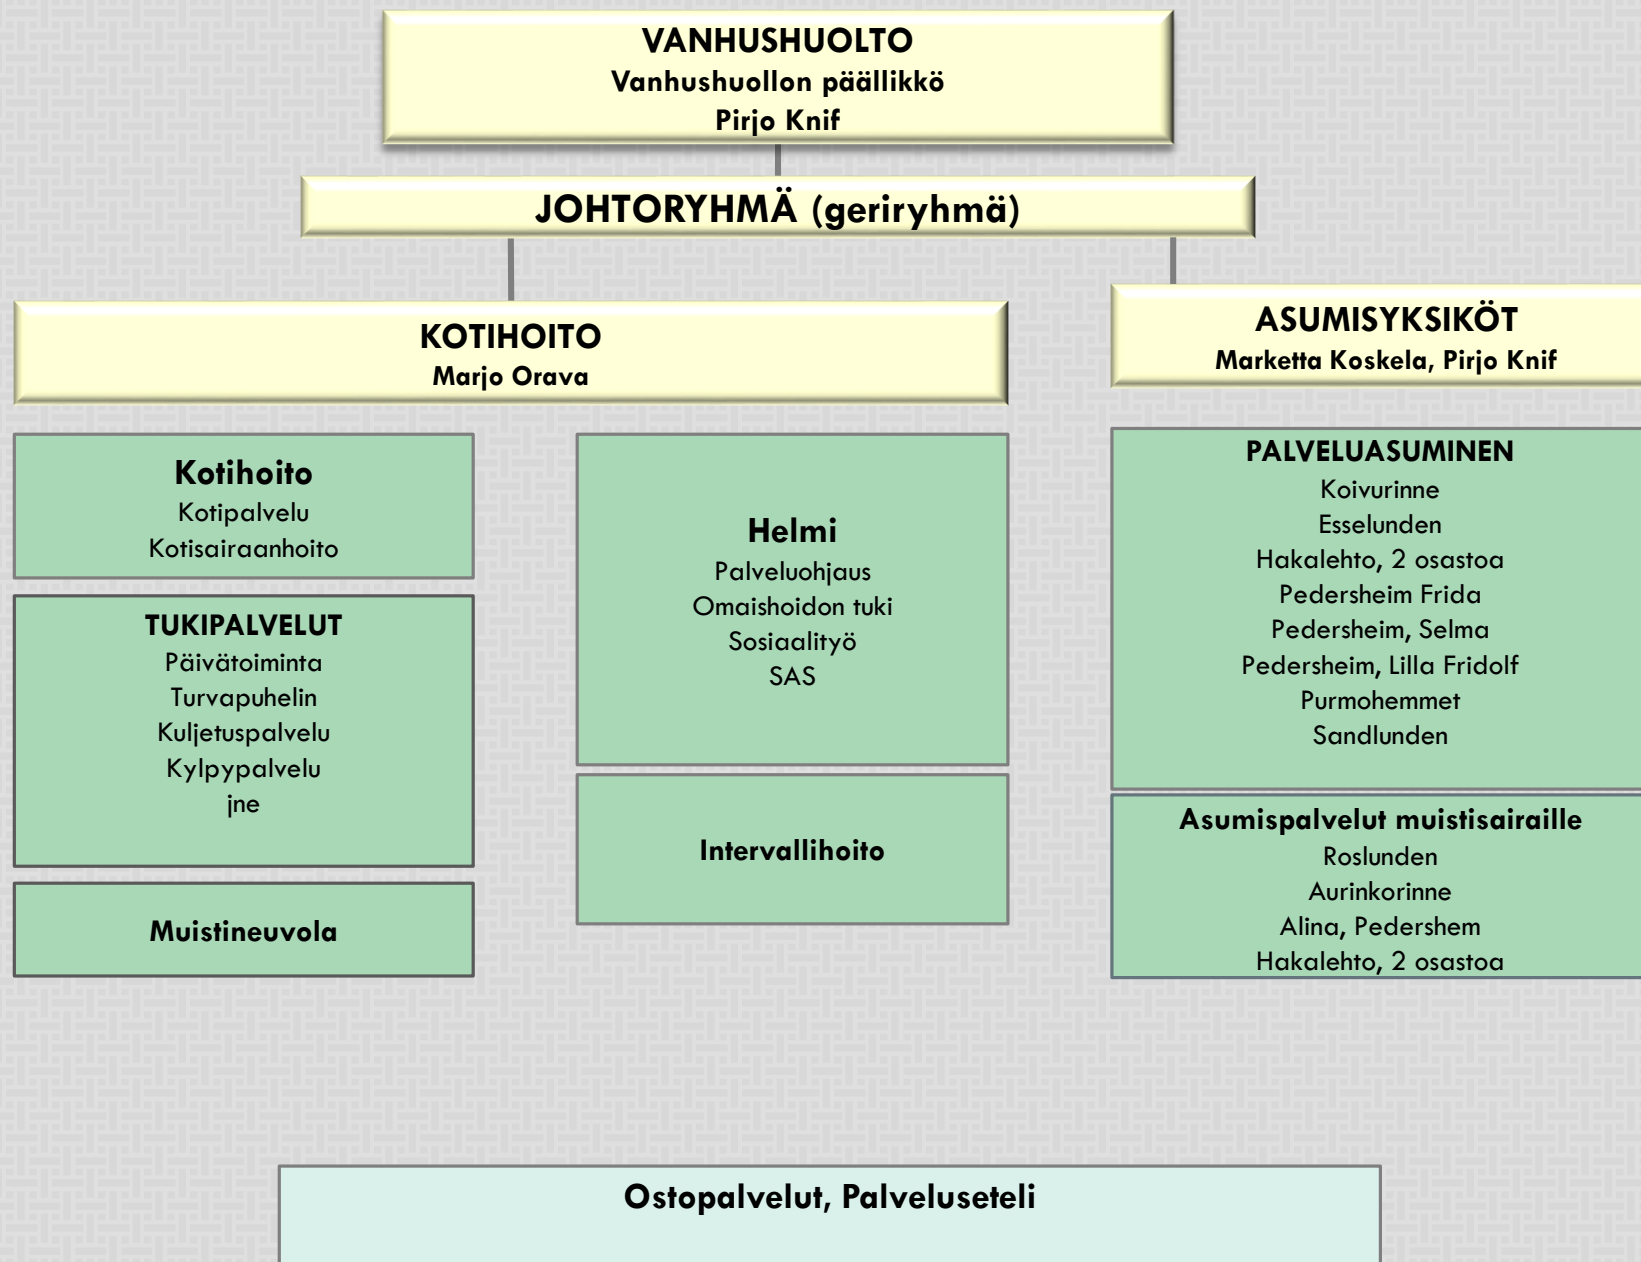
VANHUSHUOLTO
Vanhushuollon päällikkö
Pirjo Knif

JOHTORYHMÄ (geriryhmä)

KOTIHOITO
Marjo Orava

Kotihoito
Kotipalvelu
Kotisairaanhoito

TUKIPALVELUT
Päivätoiminta
Turvapuhelin
Kuljetuspalvelu
Kylpypalvelu
jne

Muistineuvola

Helmi
Palveluohjaus
Omaishoidon tuki
Sosiaalityö
SAS

Intervallihoito

ASUMISYKSIKÖT
Marketta Koskela, Pirjo Knif

PALVELUASUMINEN
Koivurinne
Esselunden
Hakalehto, 2 osastoa
Pedersheim Frida
Pedersheim, Selma
Pedersheim, Lilla Fridolf
Purmohemmet
Sandlunden

Asumispalvelut muistisairaille
Roslunden
Aurinkorinne
Alina, Pedershem
Hakalehto, 2 osastoa

Ostopalvelut, Palveluseteli